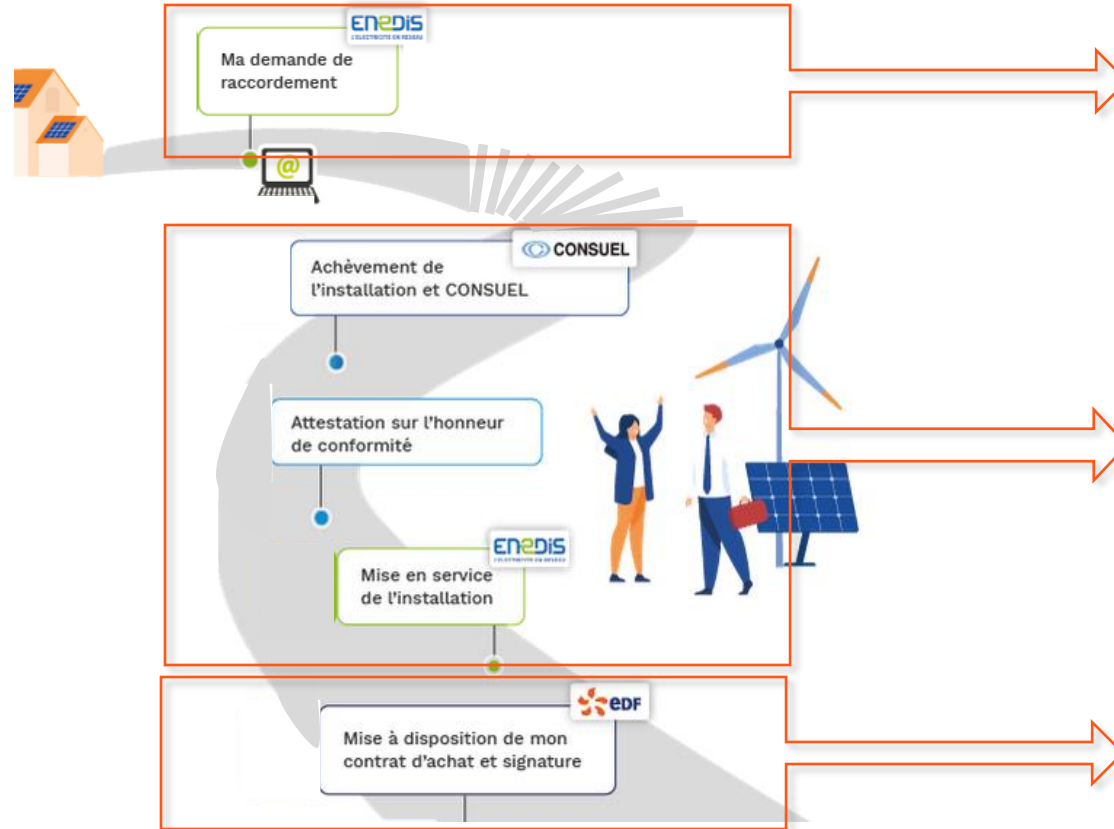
ENEDIS
L'ÉLECTRICITÉ EN RÉSEAU

Ma demande de raccordement

@

CONSUEL

Achèvement de l'installation et CONSUEL

Attestation sur l'honneur de conformité

ENEDIS
L'ÉLECTRICITÉ EN RÉSEAU

Mise en service de l'installation

EDF

Mise à disposition de mon contrat d'achat et signature